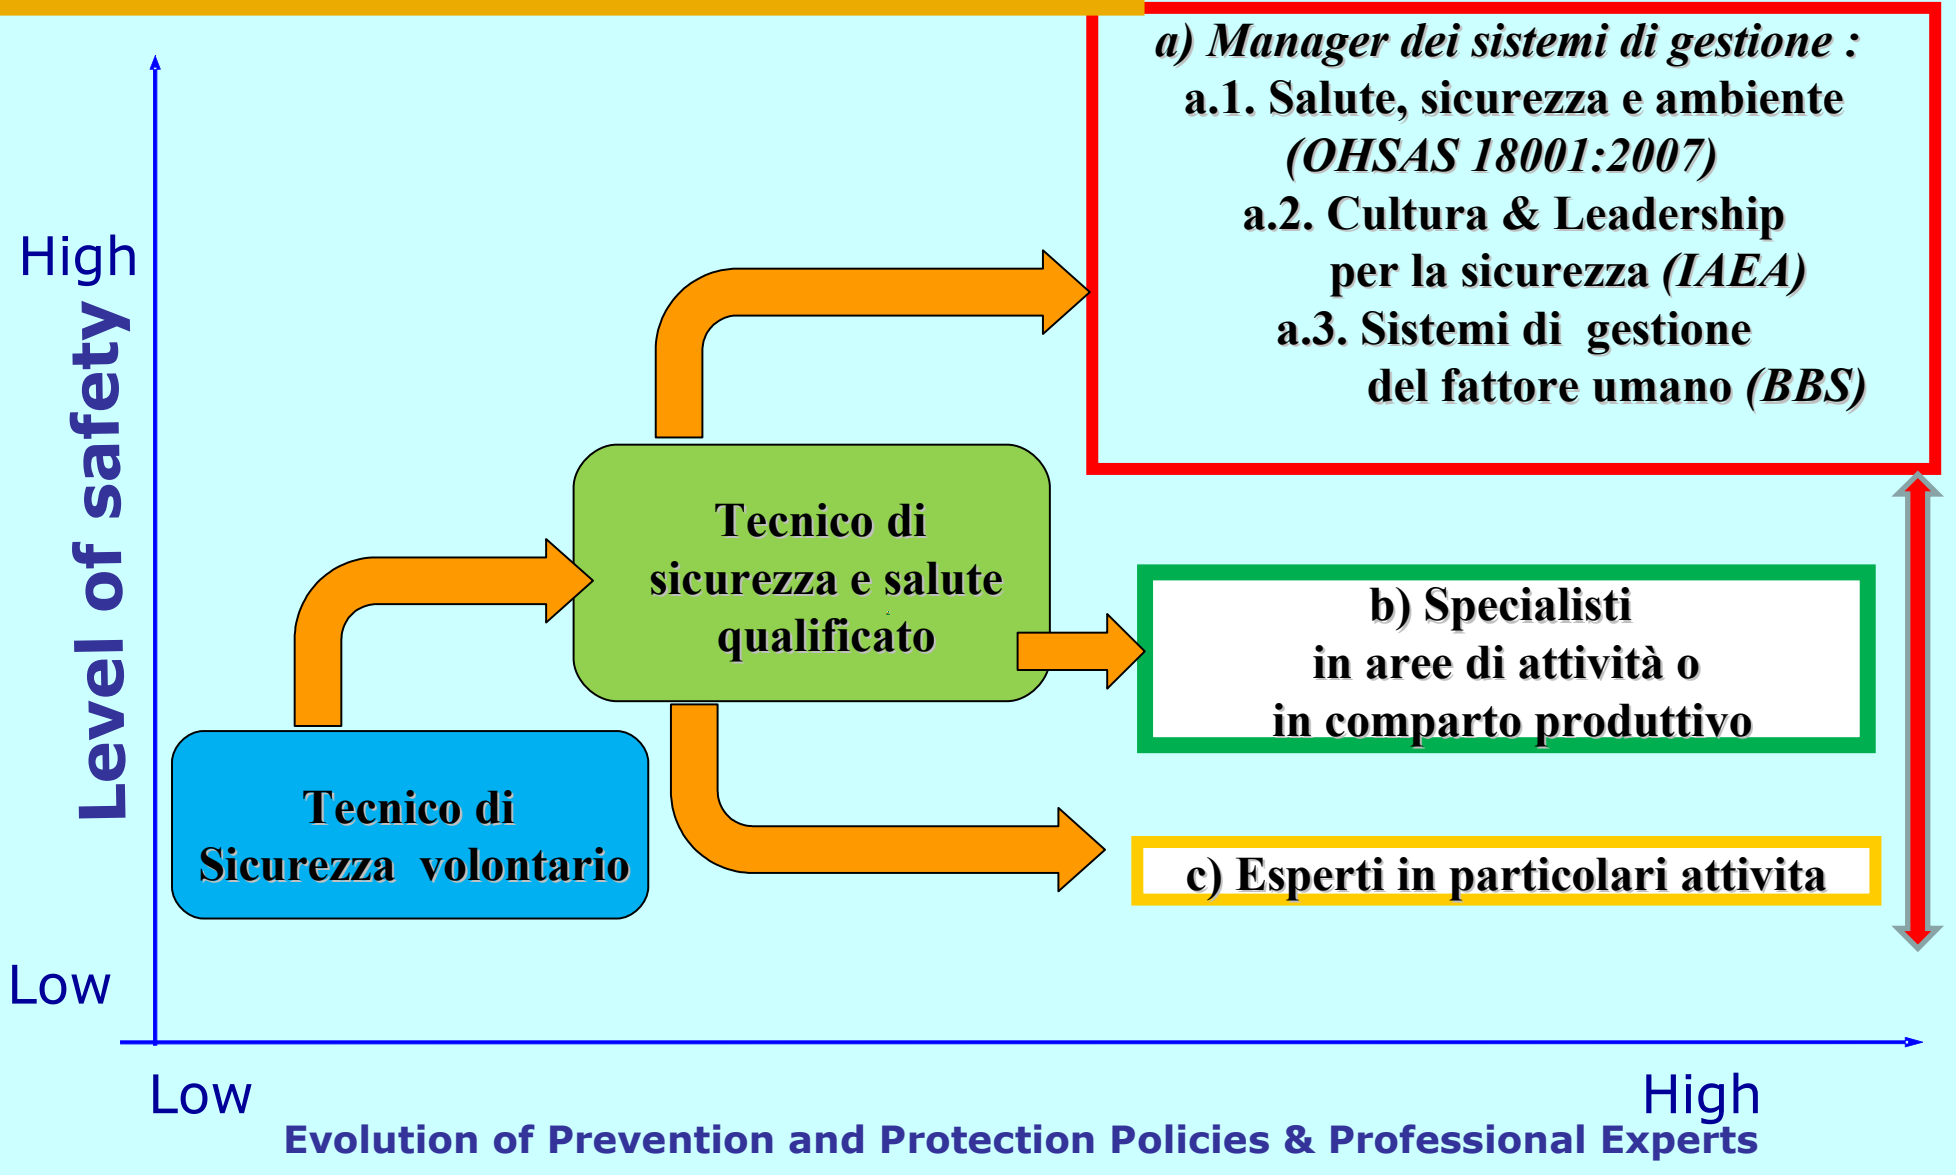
a) Manager dei sistemi di gestione :
a.1. Salute, sicurezza e ambiente
(OHSAS 18001:2007)
a.2. Cultura & Leadership
per la sicurezza (IAEA)
a.3. Sistemi di gestione
del fattore umano (BBS)

High

Level of safety

Tecnico di sicurezza e salute qualificato

b) Specialisti
in aree di attività o
in comparto produttivo

Tecnico di Sicurezza volontario

c) Esperti in particolari attivita

Low

Low

High

Evolution of Prevention and Protection Policies & Professional Experts